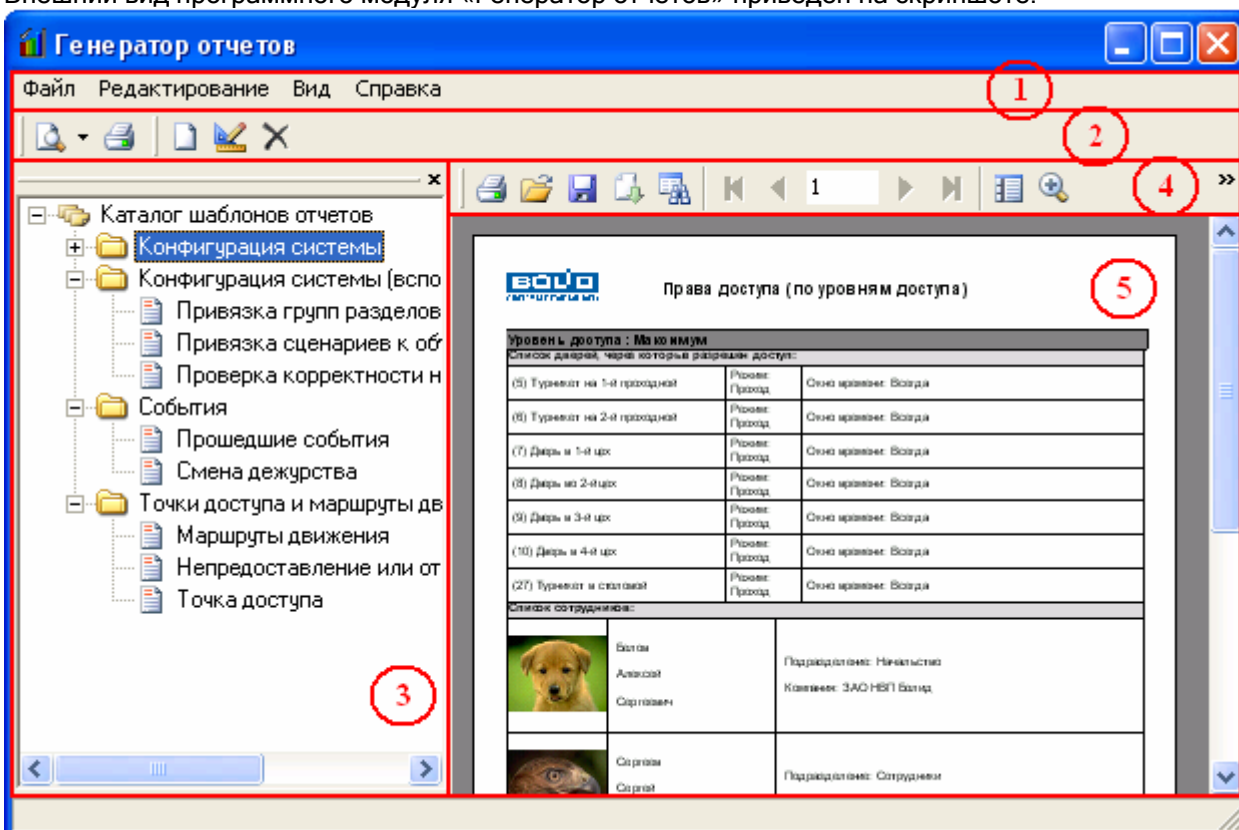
Внешний вид программного модуля «Генератор отчетов» приведен на скриншоте:

Генератор отчетов

Файл Редактирование Вид Справка

1

2

4

1

Каталог шаблонов отчетов
Конфигурация системы
Конфигурация системы (вспо
Привязка групп разделов
Привязка сценариев к об
Проверка корректности н
События
Прошедшие события
Смена дежурства
Точки доступа и маршруты дв
Маршруты движения
Непредоставление или от
Точка доступа

3

5

Права доступа (по уровням доступа)

Уровень доступа : Максимум
Список дверей, через которые разрешен доступ:

| (5) Турникет на 1-й проходной | Режим: Проход | Окно времени: Всегда |
|---|---|---|
| (6) Турникет на 2-й проходной | Режим: Проход | Окно времени: Всегда |
| (7) Дверь в 1-й цех | Режим: Проход | Окно времени: Всегда |
| (8) Дверь во 2-й цех | Режим: Проход | Окно времени: Всегда |
| (9) Дверь в 3-й цех | Режим: Проход | Окно времени: Всегда |
| (10) Дверь в 4-й цех | Режим: Проход | Окно времени: Всегда |
| (27) Турникет в столовой | Режим: Проход | Окно времени: Всегда |

Список сотрудников:

Болов Алексей Сергеевич
Подразделение: Начальство
Компания: ЗАО НВП Болид

Сергеев Сергей
Подразделение: Сотрудники